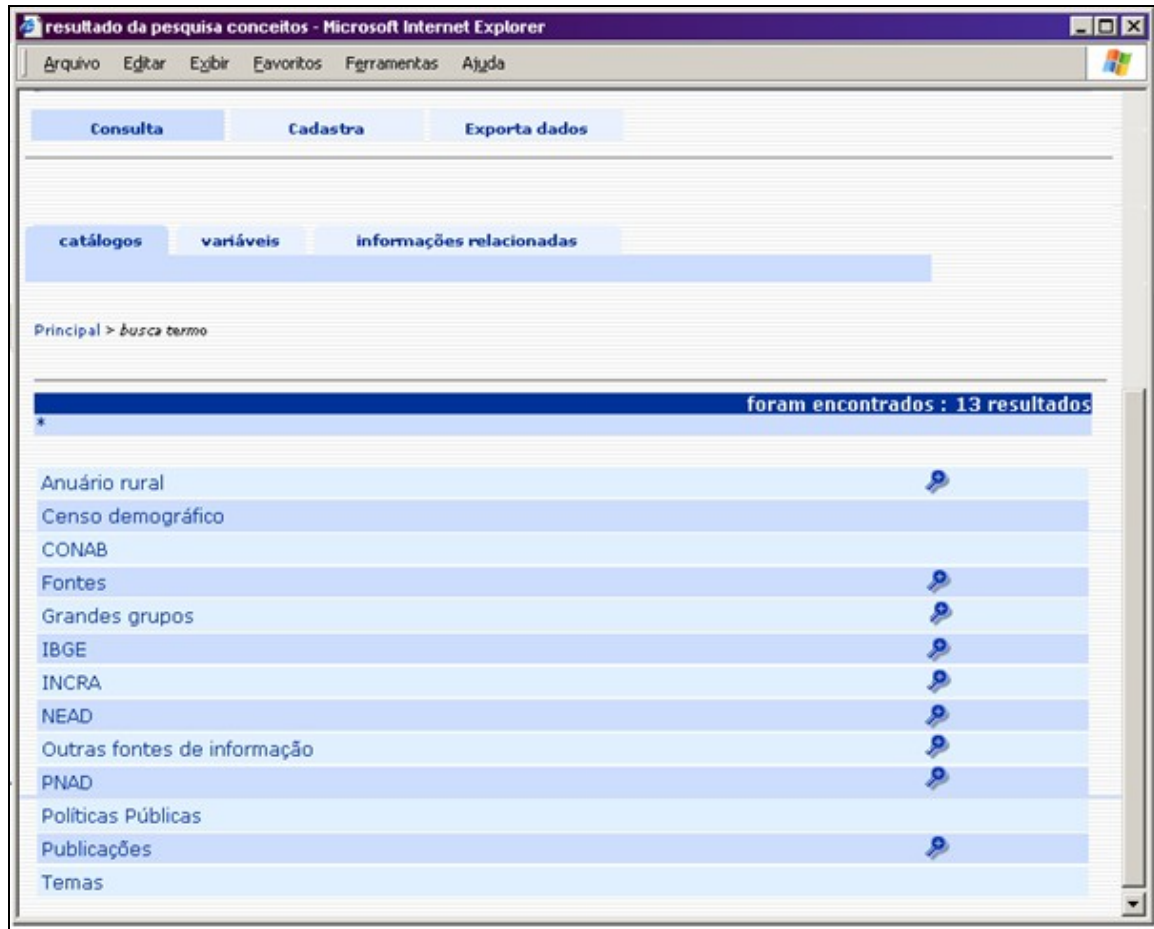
resultado da pesquisa conceitos - Microsoft Internet Explorer

Arquivo Editar Exibir Favoritos Ferramentas Ajuda

Consulta Cadastra Exporta dados

catálogos variáveis informações relacionadas

Principal > busca termo

foram encontrados : 13 resultados

*

Anuário rural
Censo demográfico
CONAB
Fontes
Grandes grupos
IBGE
INCRA
NEAD
Outras fontes de informação
PNAD
Políticas Públicas
Publicações
Temas